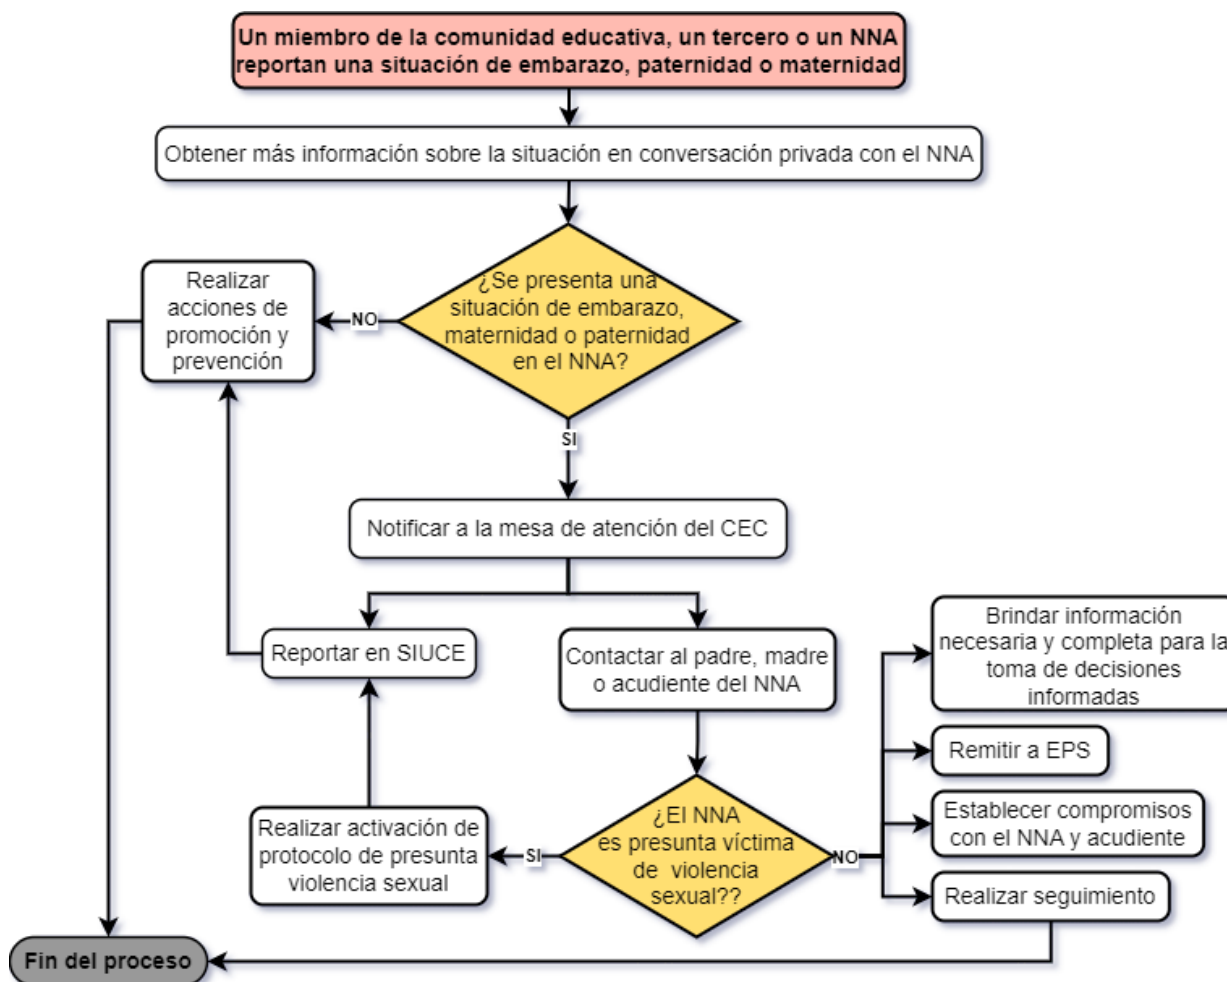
Un miembro de la comunidad educativa, un tercero o un NNA reportan una situación de embarazo, paternidad o maternidad

Obtener más información sobre la situación en conversación privada con el NNA

¿Se presenta una situación de embarazo, maternidad o paternidad en el NNA?

NO

Realizar acciones de promoción y prevención

SI

Notificar a la mesa de atención del CEC

Reportar en SIUCE

Contactar al padre, madre o acudiente del NNA

¿El NNA es presunta víctima de violencia sexual??

SI

Realizar activación de protocolo de presunta violencia sexual

NO

Brindar información necesaria y completa para la toma de decisiones informadas

Remitir a EPS

Establecer compromisos con el NNA y acudiente

Realizar seguimiento

Fin del proceso